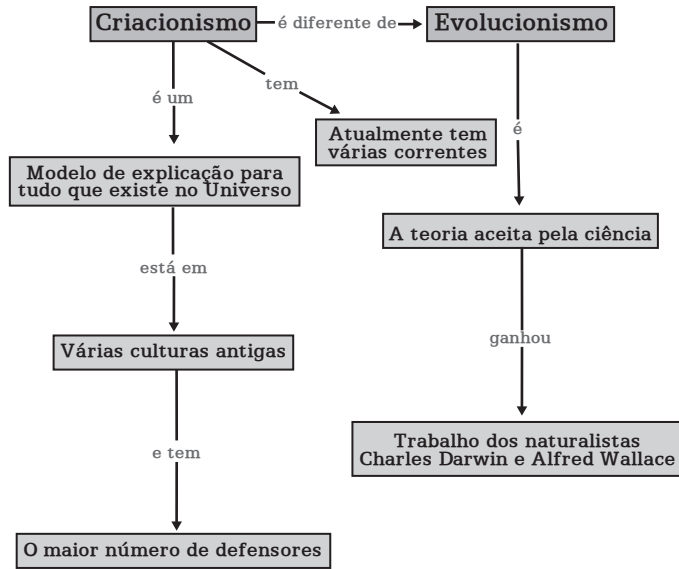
Criacionismo

é diferente de

Evolucionismo

é um

tem

Atualmente tem várias correntes

Modelo de explicação para tudo que existe no Universo

é

A teoria aceita pela ciência

está em

Várias culturas antigas

ganhou

Trabalho dos naturalistas Charles Darwin e Alfred Wallace

e tem

O maior número de defensores